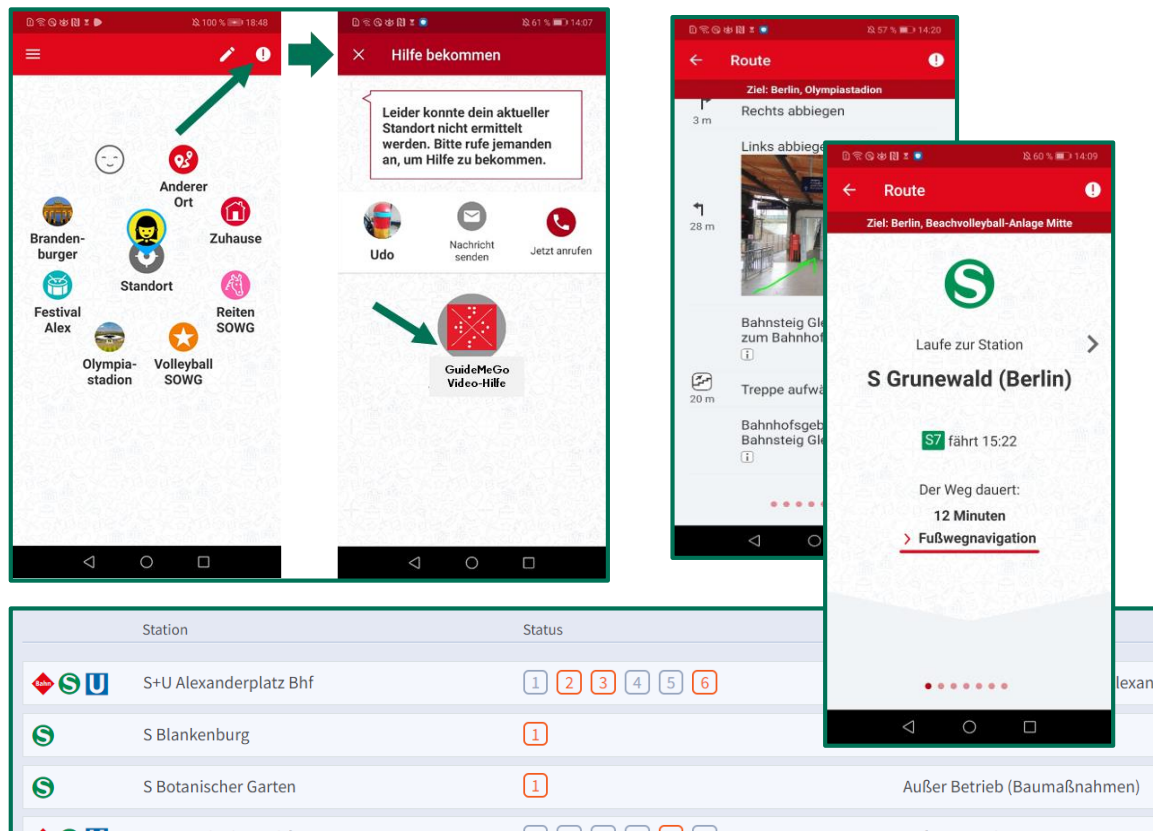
100 % 18:48

Anderer Ort
Branden-burger
Zuhause
Standort
Festival Alex
Reiten SOWG
Olympia-stadion
Volleyball SOWG

61 % 14:07
Hilfe bekommen

Leider konnte dein aktueller Standort nicht ermittelt werden. Bitte rufe jemanden an, um Hilfe zu bekommen.

Udo
Nachricht senden
Jetzt anrufen

GuideMeGo Video-Hilfe

57 % 14:20
Route
Ziel: Berlin, Olympiastadion
3 m
Rechts abbiegen
Links abbiege
28 m
Bahnsteig Gle
zum Bahnhof
20 m
Treppe aufwä
Bahnhofsgeb
Bahnsteig Gle

60 % 14:09
Route
Ziel: Berlin, Beachvolleyball-Anlage Mitte
S
Laufe zur Station
S Grunewald (Berlin)
S7 fährt 15:22
Der Weg dauert:
12 Minuten
Fußwegnavigation

| | Station | Status | |
|---|---|---|---|
| Bahn S U | S+U Alexanderplatz Bhf | 1 2 3 4 5 6 | lexan |
| S | S Blankenburg | 1 | |
| S | S Botanischer Garten | 1 | Außer Betrieb (Baumaßnahmen) |